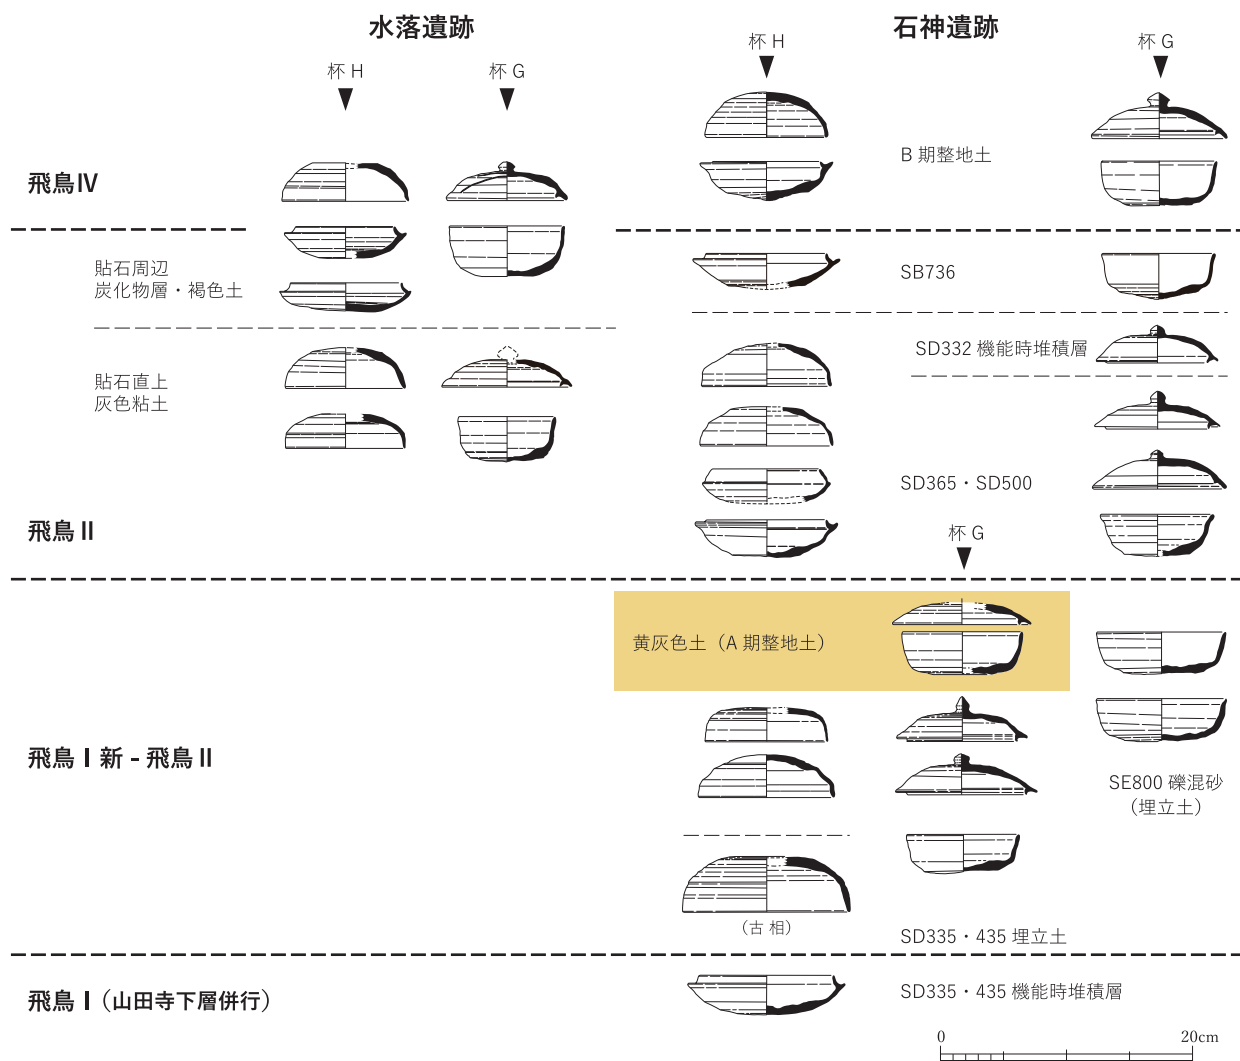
水落遺跡

石神遺跡

杯 H

杯 G

杯 H

杯 G

飛鳥IV

B 期整地土

貼石周辺
炭化物層・褐色土

SB736

SD332 機能時堆積層

貼石直上
灰色粘土

SD365・SD500

杯 G

飛鳥 II

黄灰色土（A 期整地土）

飛鳥 I 新 - 飛鳥 II

SE800 礫混砂
（埋立土）

（古 相）

SD335・435 埋立土

飛鳥 I（山田寺下層併行）

SD335・435 機能時堆積層

0

20cm